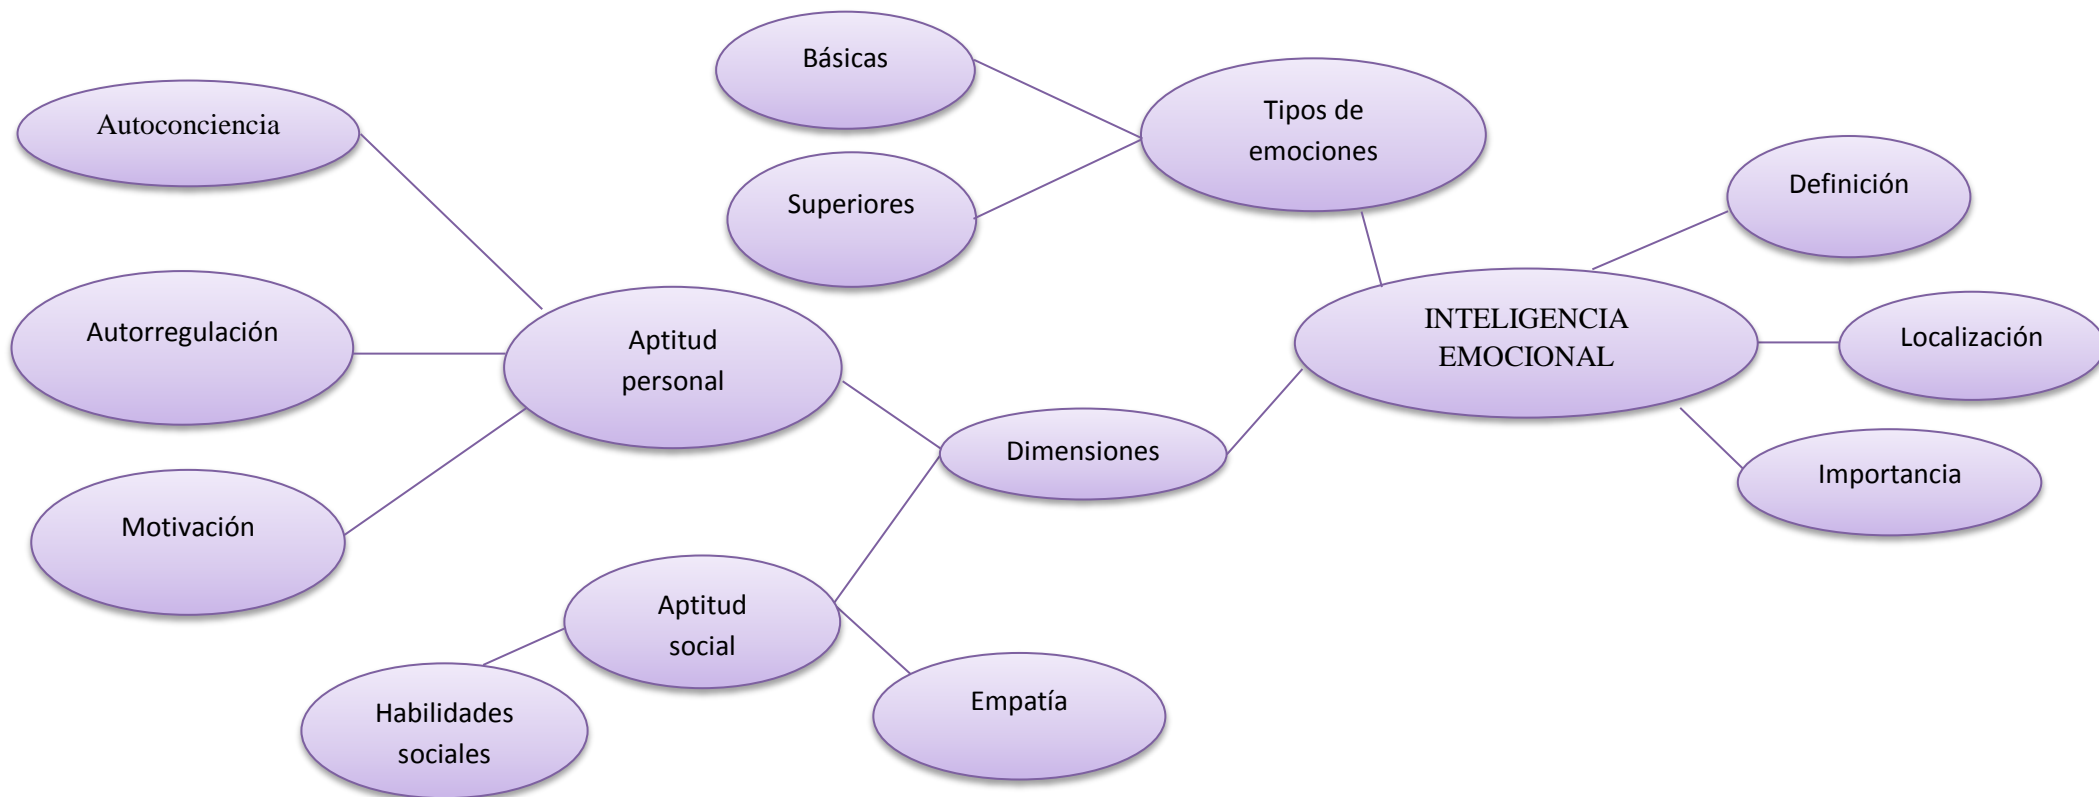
Básicas

Tipos de emociones

Autoconciencia

Superiores

Definición

INTELIGENCIA EMOCIONAL

Autorregulación

Aptitud personal

Localización

Dimensiones

Importancia

Motivación

Aptitud social

Habilidades sociales

Empatía